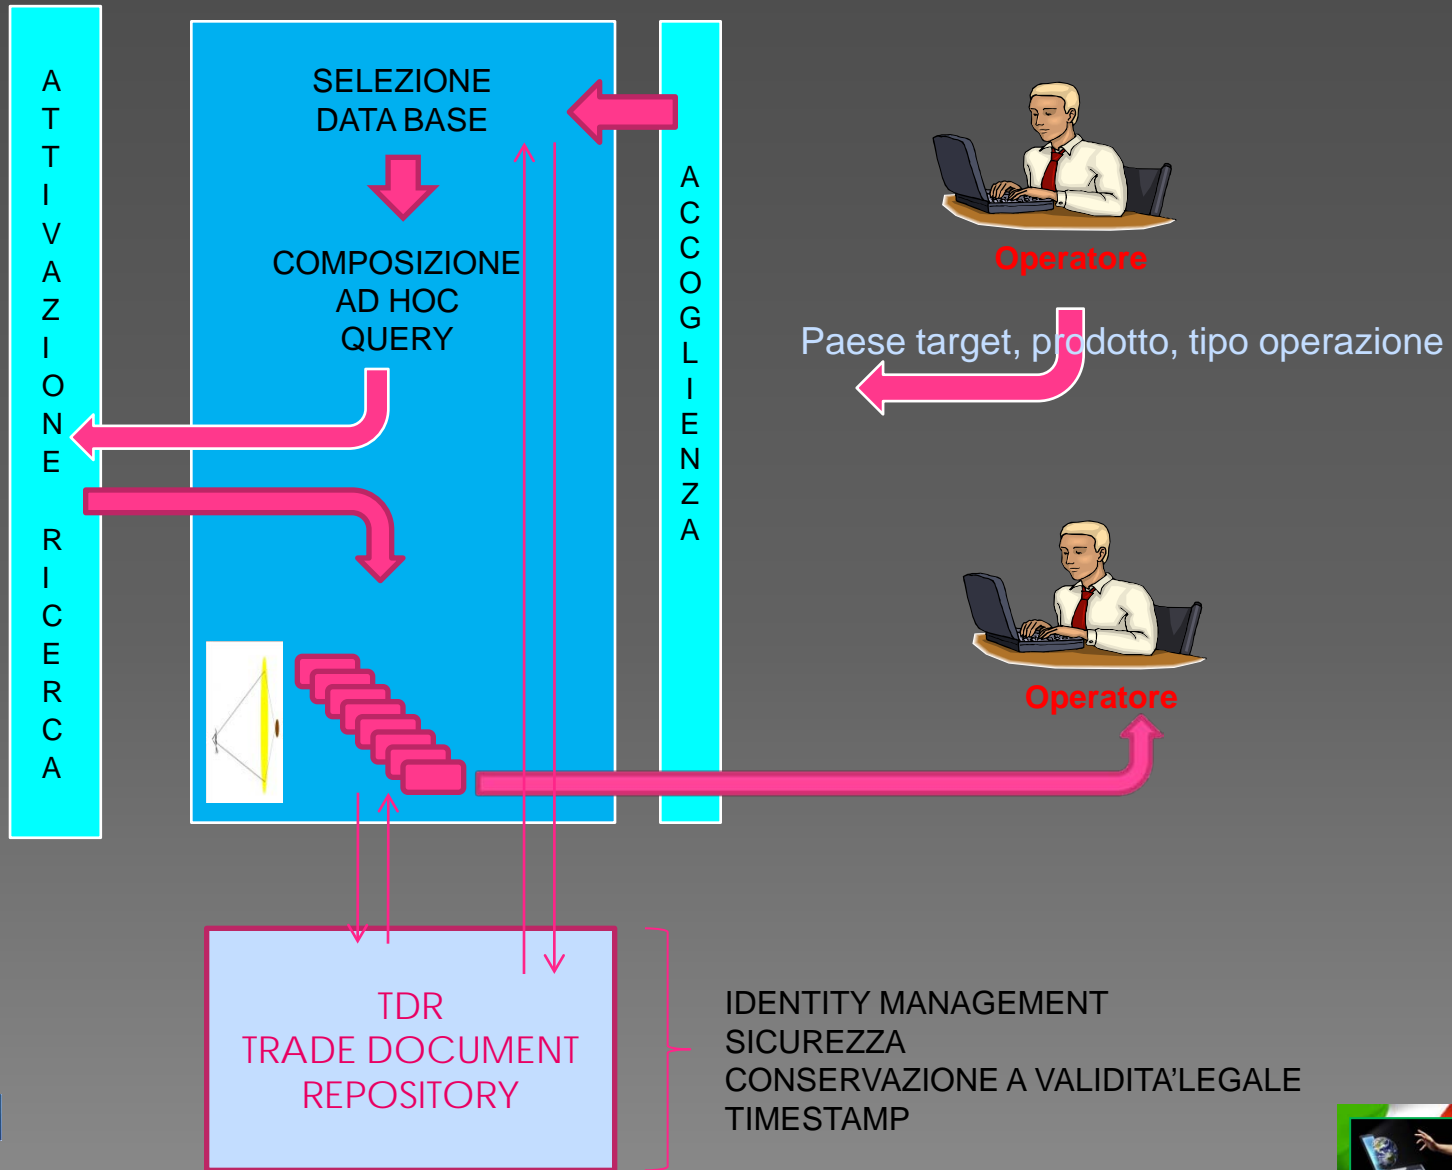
ATTIVAZIONE RICERCA

SELEZIONE DATA BASE

COMPOSIZIONE AD HOC QUERY

ACCOGLIENZA

Operatore

Paese target, prodotto, tipo operazione

Operatore

TDR
TRADE DOCUMENT REPOSITORY

IDENTITY MANAGEMENT
SICUREZZA
CONSERVAZIONE A VALIDITA'LEGALE
TIMESTAMP